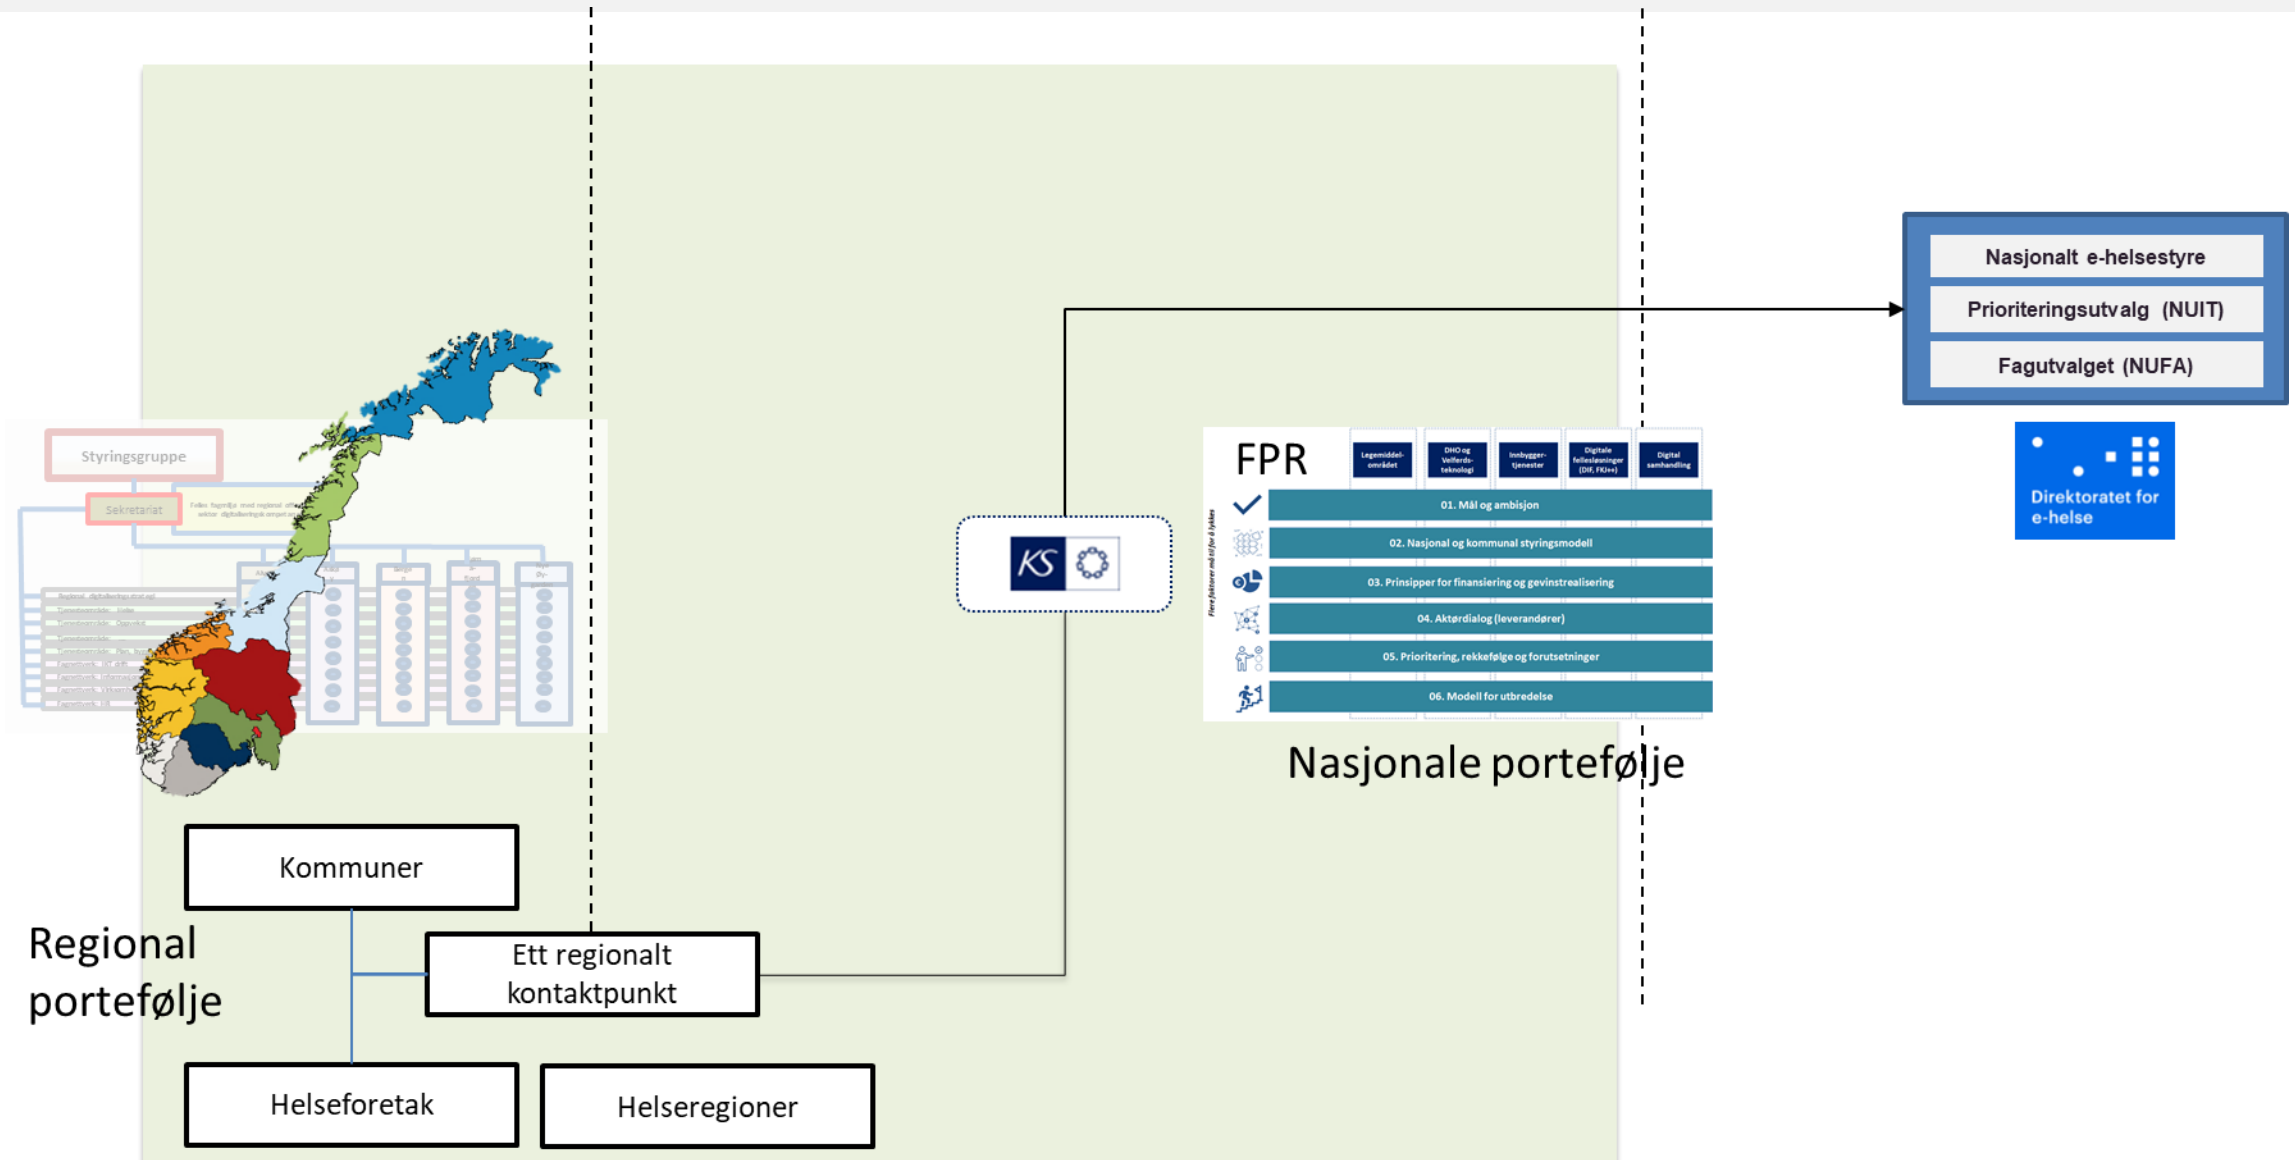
Nasjonalt e-helsestyre

Prioriteringsutvalg (NUIT)

Fagutvalget (NUFA)

Direktoratet for e-helse

Styringsgruppe

Sekretariat

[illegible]

KS

FPR

Legemiddel-området

DHO og Velferds-teknologi

Innbygger-tjenester

Digitale fellesløsninger (DIF, FKJ++)

Digital samhandling

01. Mål og ambisjon

02. Nasjonal og kommunal styringsmodell

03. Prinsipper for finansiering og gevinstrealisering

04. Aktørdialog (leverandører)

05. Prioritering, rekkefølge og forutsetninger

06. Modell for utbredelse

Nasjonale portefølje

Kommuner

Regional portefølje

Ett regionalt kontaktpunkt

Helseforetak

Helseregioner